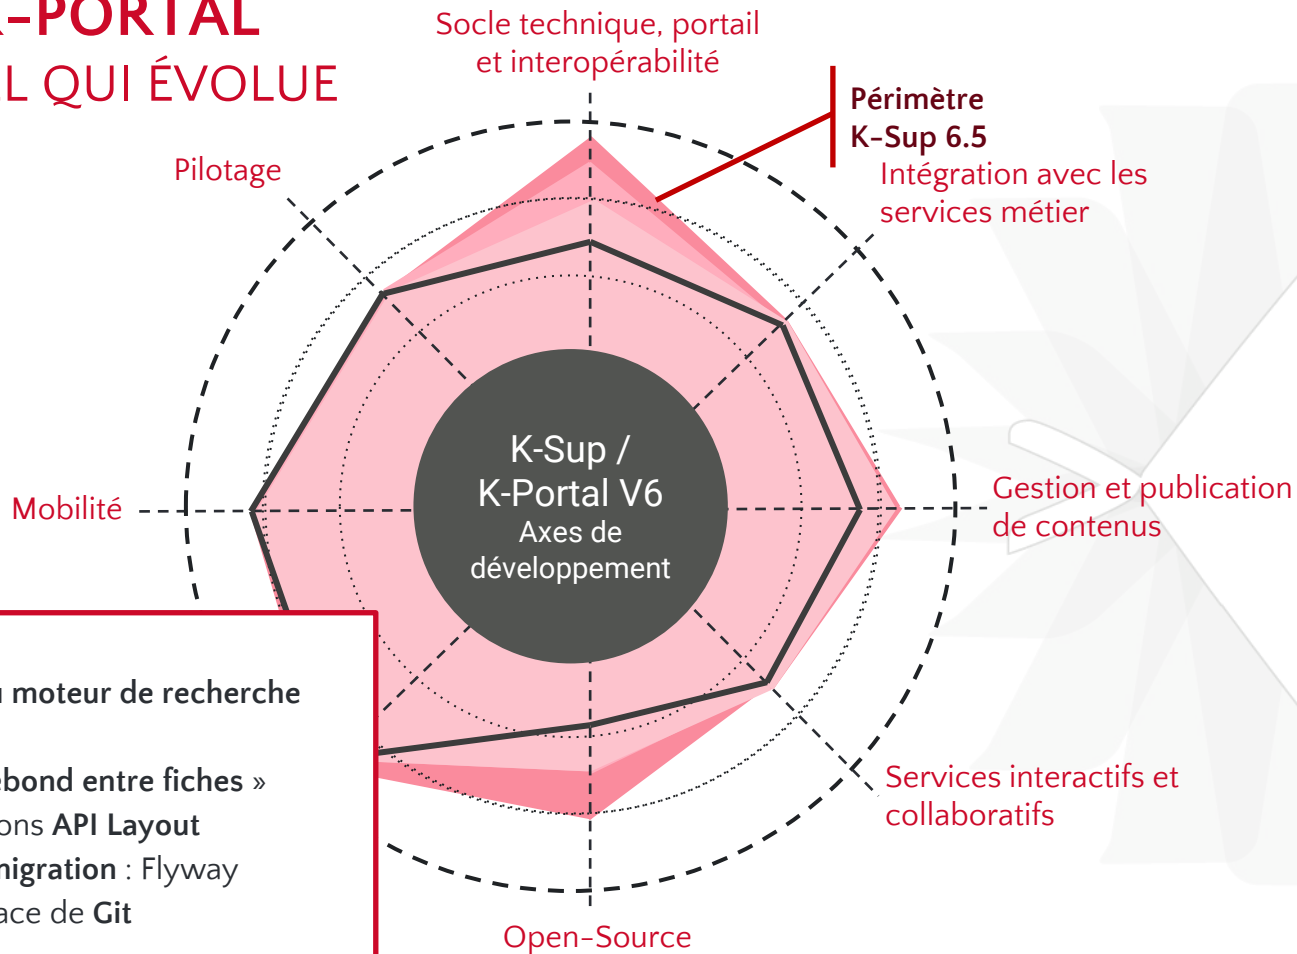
-PORTAL
L QUI ÉVOLUE

Socle technique, portail et interopérabilité

Périmètre K-Sup 6.5

Pilotage

Intégration avec les services métier

K-Sup / K-Portal V6
Axes de développement

Mobilité

Gestion et publication de contenus

Services interactifs et collaboratifs

Open-Source

moteur de recherche

ebond entre fiches »
ons API Layout
nigration : Flyway
ace de Git